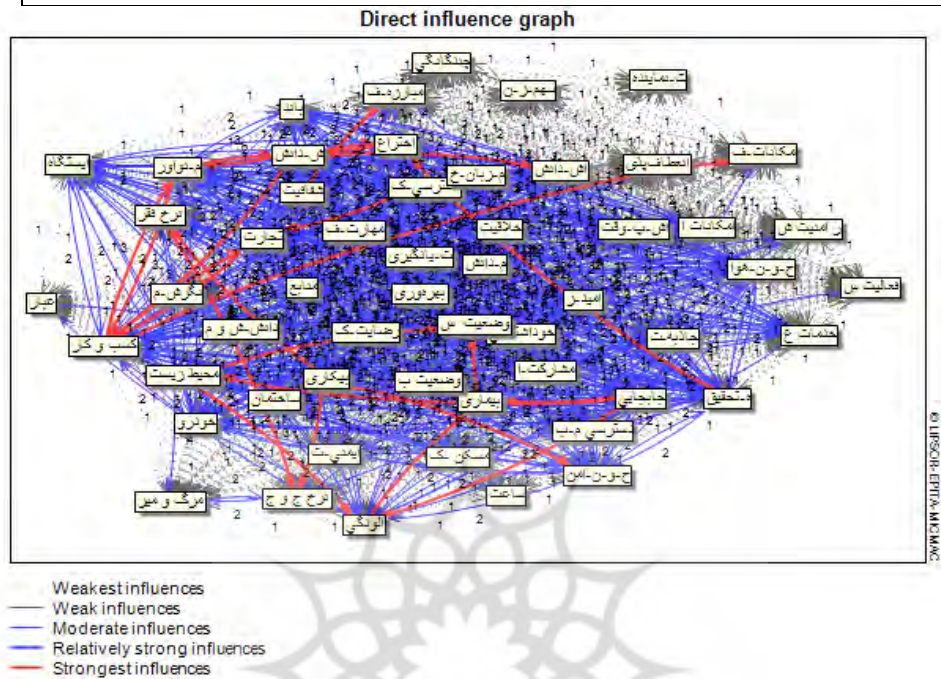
Direct influence graph

جندگانگی
ت.نماینده
بهره-ن
مبارزه.ف
نهاد
اختراع
ش-داش
امکانات.ف
پیشگاه
ن-نوآور
انعطاف.پذی
اش-داش
ن-زبان-خ
ش-سی-ک
شفافیت
نرخ فقر
ر امنیت ش
امکانات ا
ش-پ-وقت
مهارت.ف
خلاقیت
تجارت
ت.یادگیری
ح-و-ن-هوا
م.داش
فعالیت س
نگرش-م
منابع
بهره‌وری
عیار
امید-ر
داش-ش و م
حمایت.ک
وضعیت س
خودباش
جاذبه‌ت
خدمات ع
کسب و کار
محیط زیست
مشارکت.ا
بیکاری
وضعیت پ
ساختمان
بیماری
جابجایی
م.تحقیق
خودرو
دسترسی م-پ
بهشتی.ت
مسکن ک
ح-و-ن-امن
مرگ و میر
نرخ ج و ح
ساعت
الودگی
© LIPSOR-EPITA-MICMAC
Weakest influences
Weak influences
Moderate influences
Relatively strong influences
Strongest influences